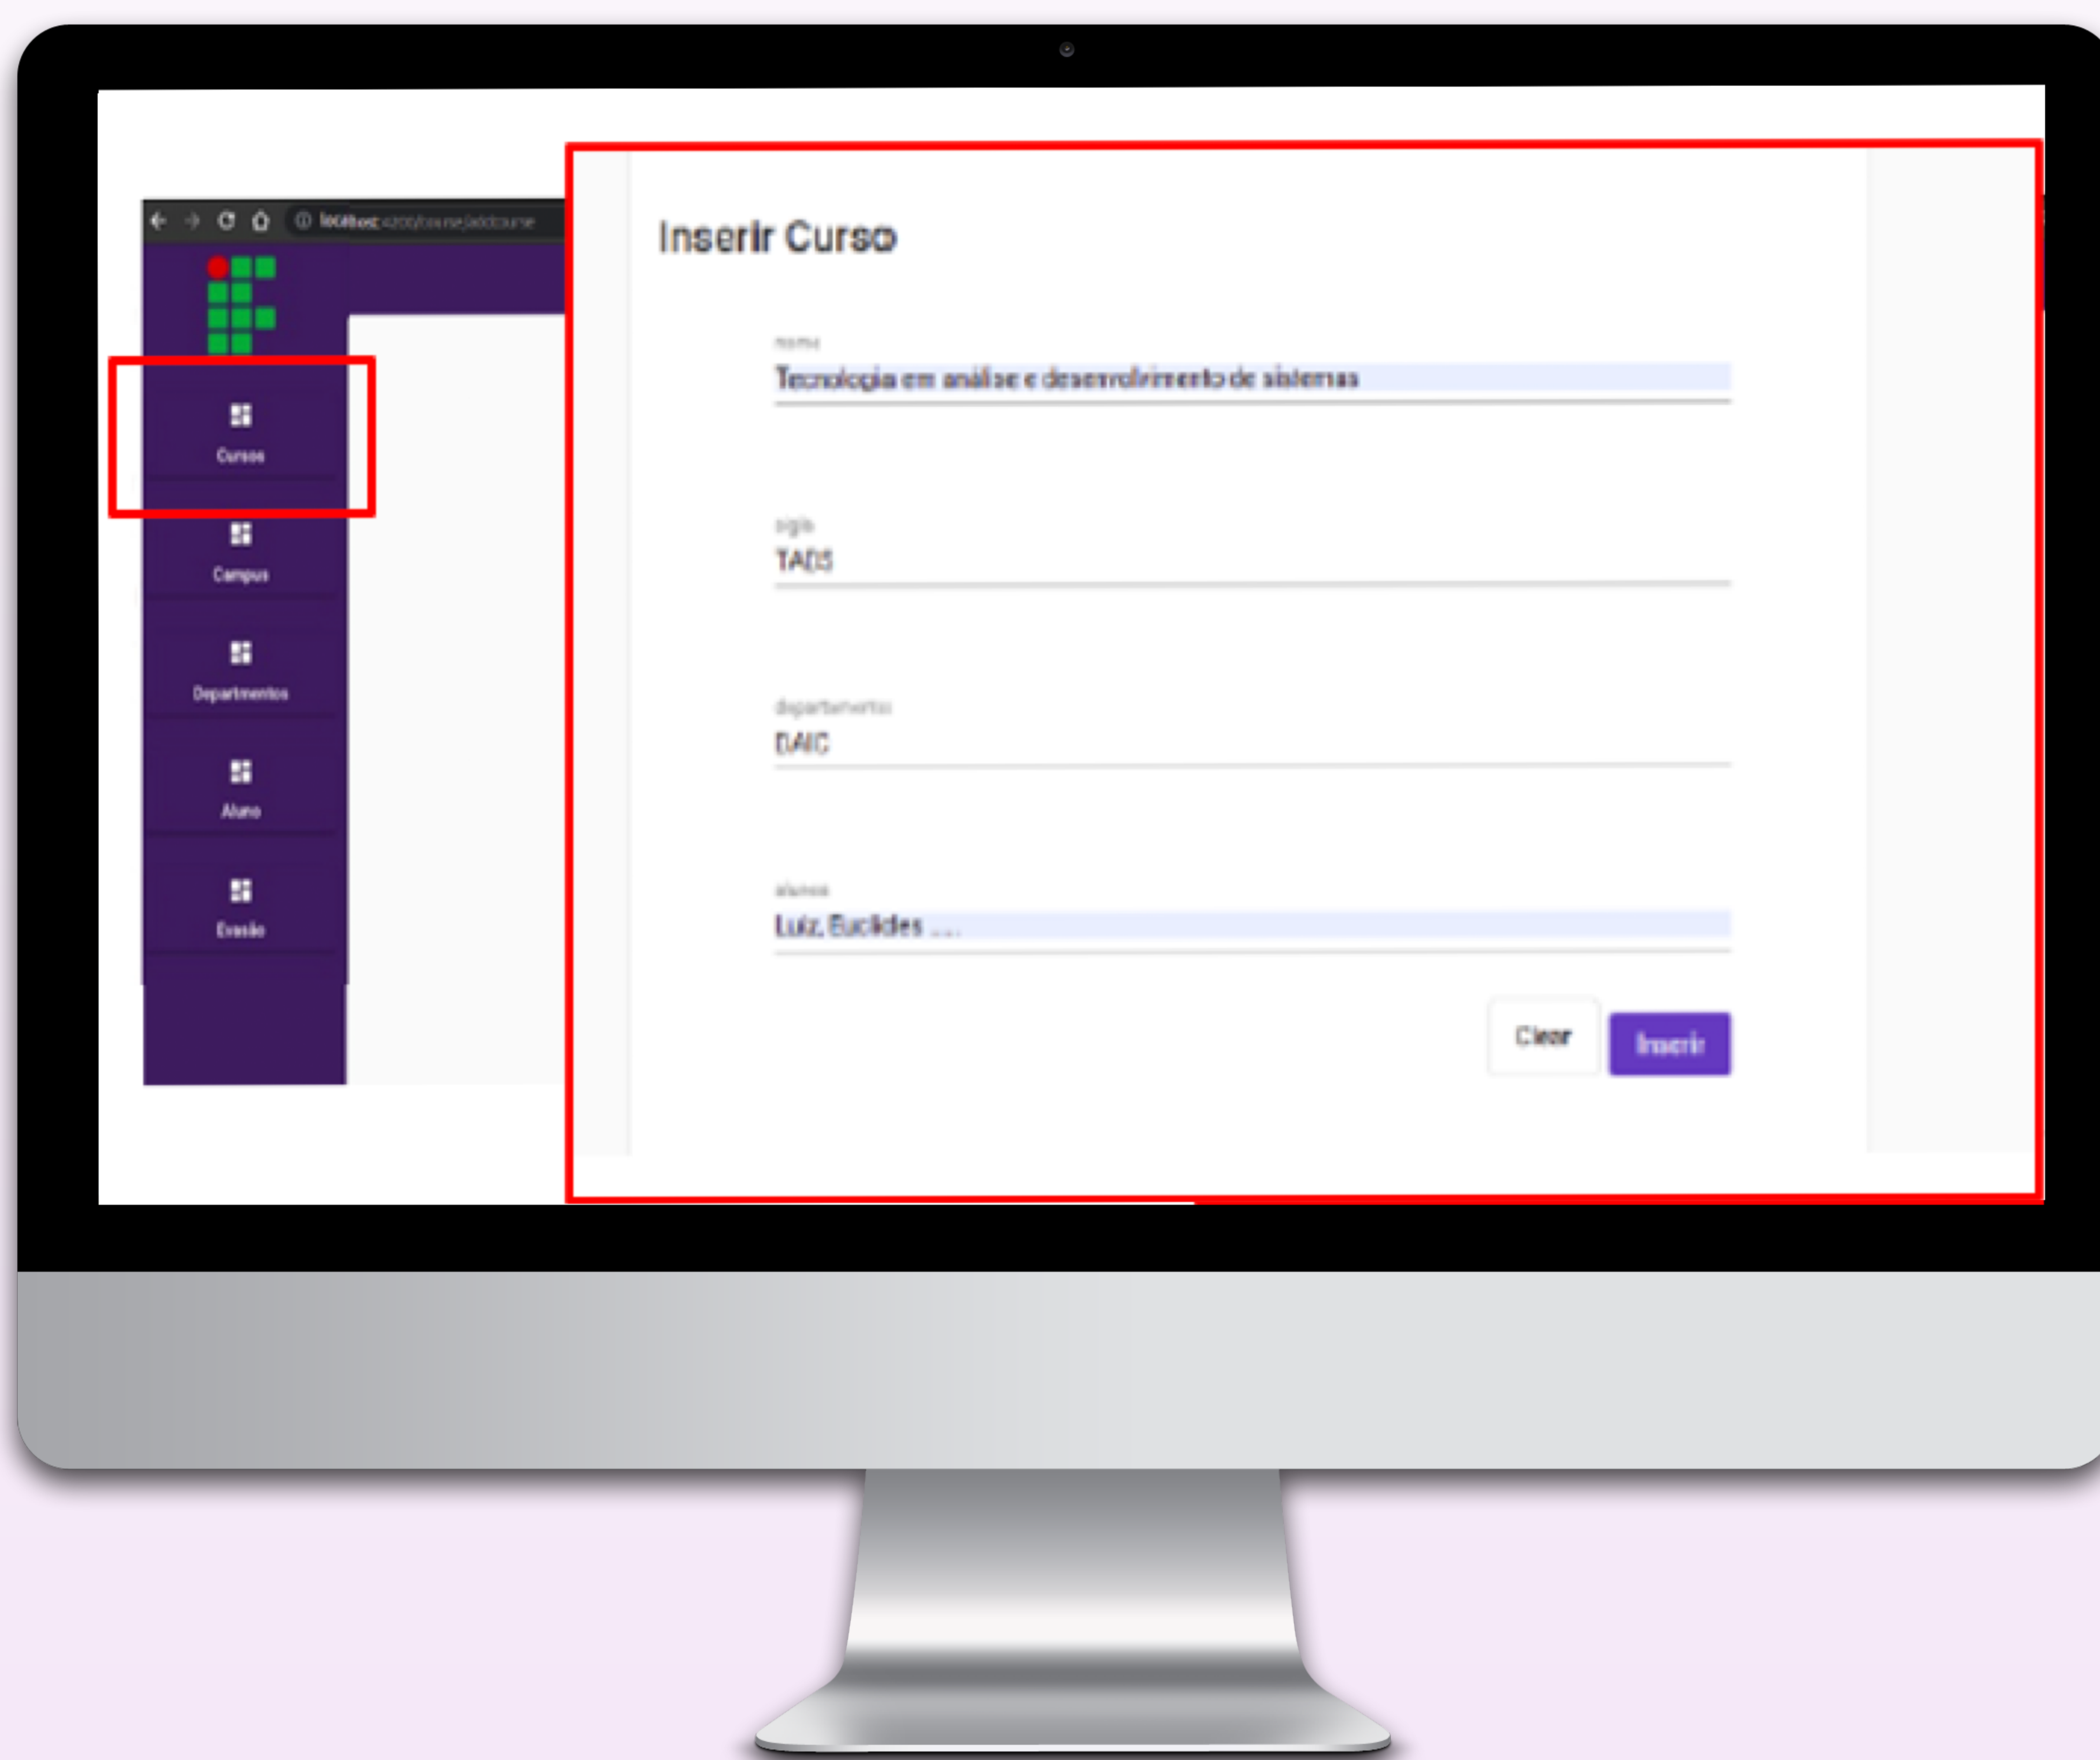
localhost:4200/course/addcourse

Cursos

Campus

Departamentos

Aluno

Evasão

Inserir Curso

nome

Tecnologia em análise e desenvolvimento de sistemas

sigla

TADS

departamentos

DAIC

alunos

Luiz, Euclides ....

Clear

Inserir